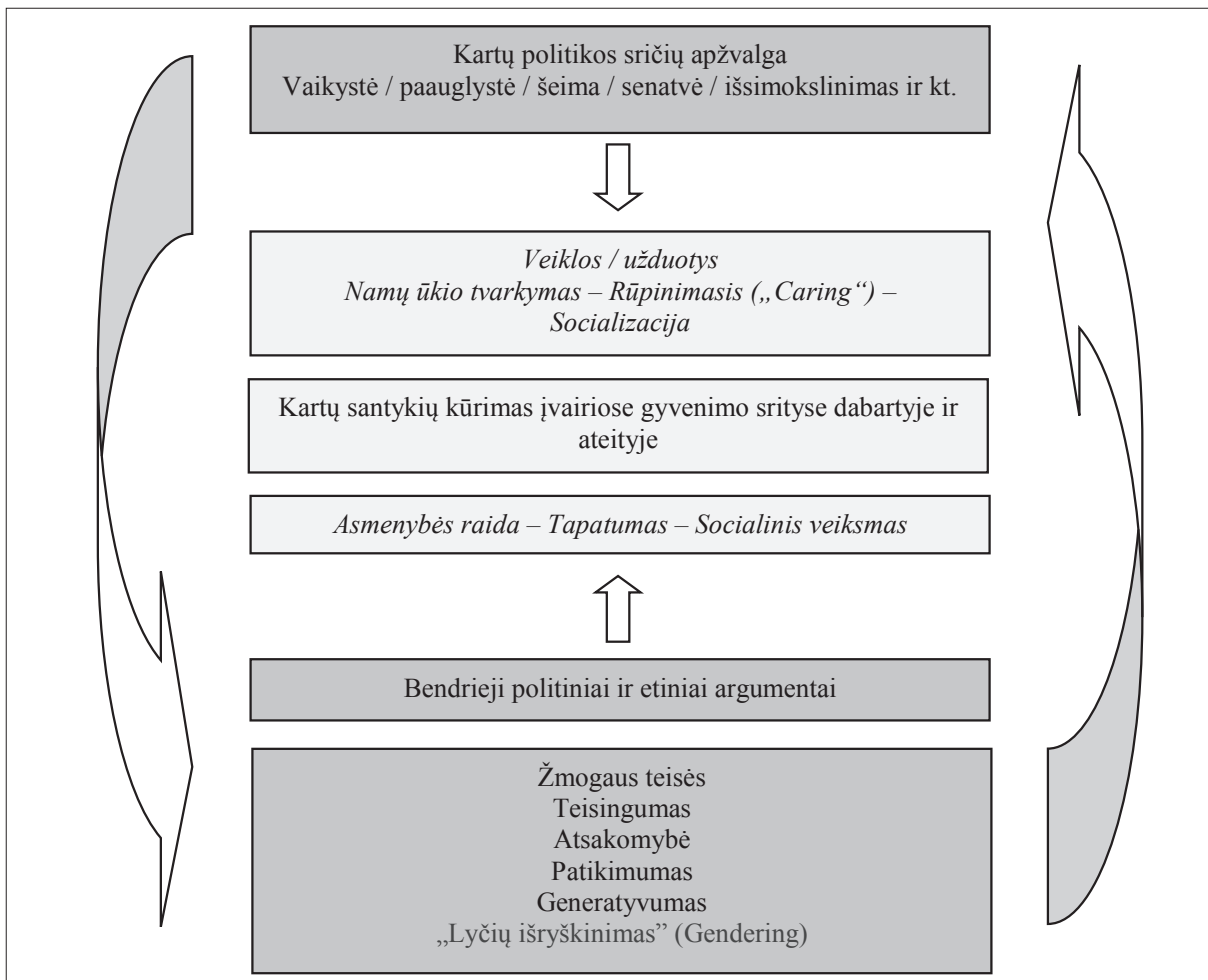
Kartų politikos sričių apžvalga
Vaikystė / paauglystė / šeima / senatvė / išsimokslinimas ir kt.

Veiklos / užduotys
Namų ūkio tvarkymas – Rūpinimasis („Caring“) – Socializacija

Kartų santykių kūrimas įvairiose gyvenimo srityse dabartyje ir ateityje

Asmenybės raida – Tapatumas – Socialinis veiksmas

Bendrieji politiniai ir etiniai argumentai

Žmogaus teisės
Teisingumas
Atsakomybė
Patikimumas
Generatyvumas
„Lyčių išryškinimas" (Gendering)